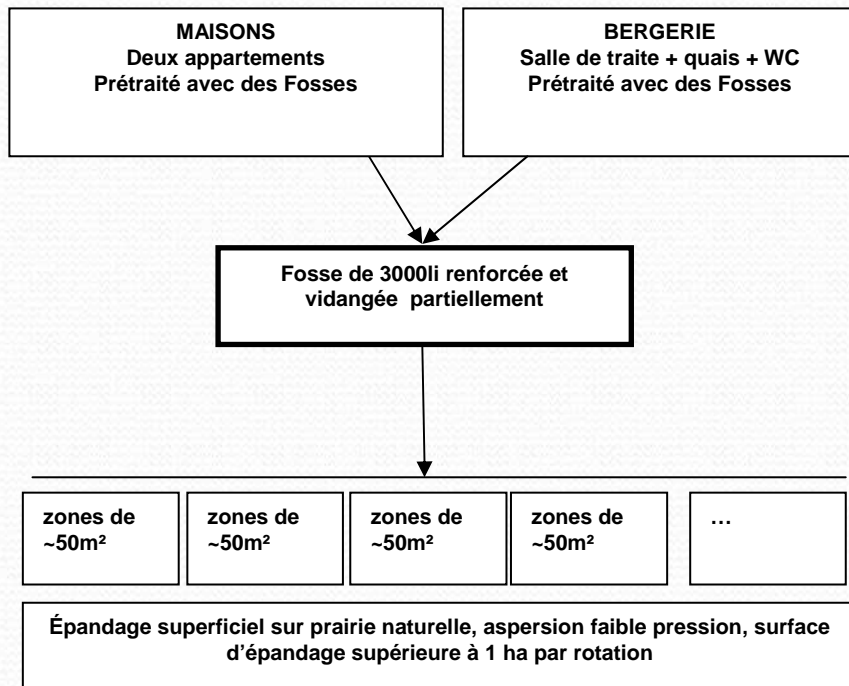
MAISONS
Deux appartements
Prétraité avec des Fosses

BERGERIE
Salle de traite + quais + WC
Prétraité avec des Fosses

Fosse de 3000li renforcée et vidangée partiellement

zones de ~50m²

zones de ~50m²

zones de ~50m²

zones de ~50m²

…

Épandage superficiel sur prairie naturelle, aspersion faible pression, surface d'épandage supérieure à 1 ha par rotation